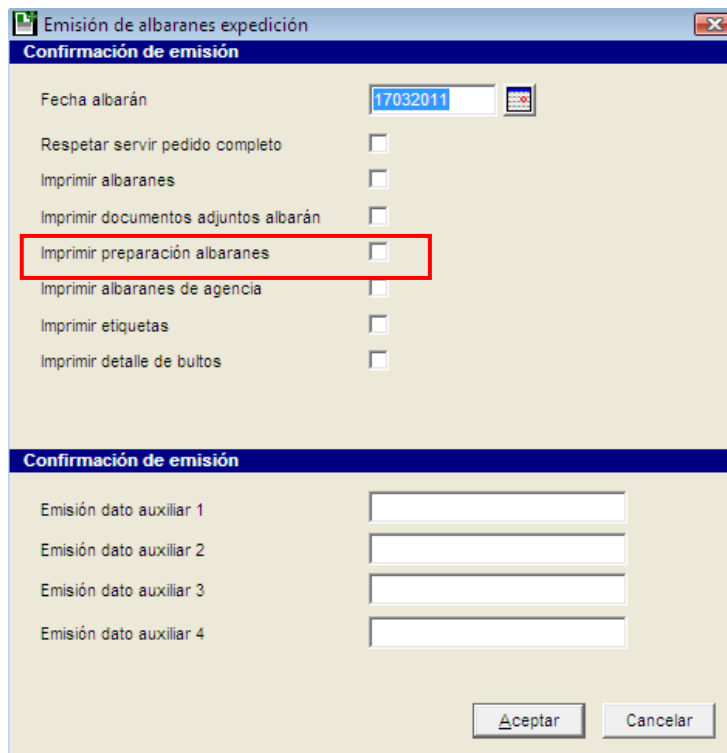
Emisión de albaranes expedición

Confirmación de emisión

Fecha albarán 17032011

Respetar servir pedido completo

Imprimir albaranes

Imprimir documentos adjuntos albarán

Imprimir preparación albaranes

Imprimir albaranes de agencia

Imprimir etiquetas

Imprimir detalle de bultos

Confirmación de emisión

Emisión dato auxiliar 1

Emisión dato auxiliar 2

Emisión dato auxiliar 3

Emisión dato auxiliar 4

Aceptar Cancelar